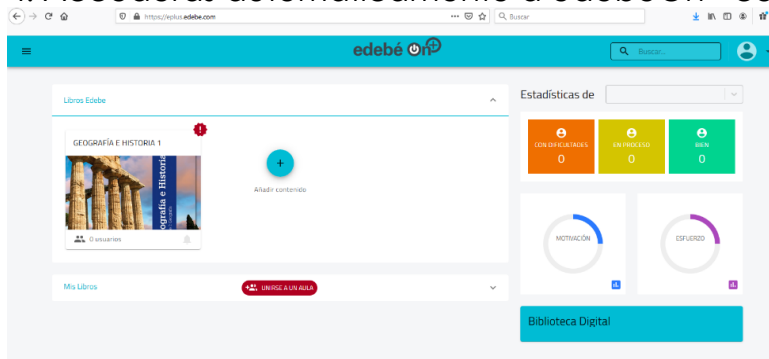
https://eplus.edebe.com

Buscar

edebé On

Buscar...

Libros Edebe

GEOGRAFÍA E HISTORIA 1

ografía e Historia

0 usuarios

Añadir contenido

Mis Libros

UNIRSE A UN AULA

Estadísticas de

CON DIFICULTADES
0

EN PROCESO
0

BIEN
0

MOTIVACIÓN

ESFUERZO

Biblioteca Digital